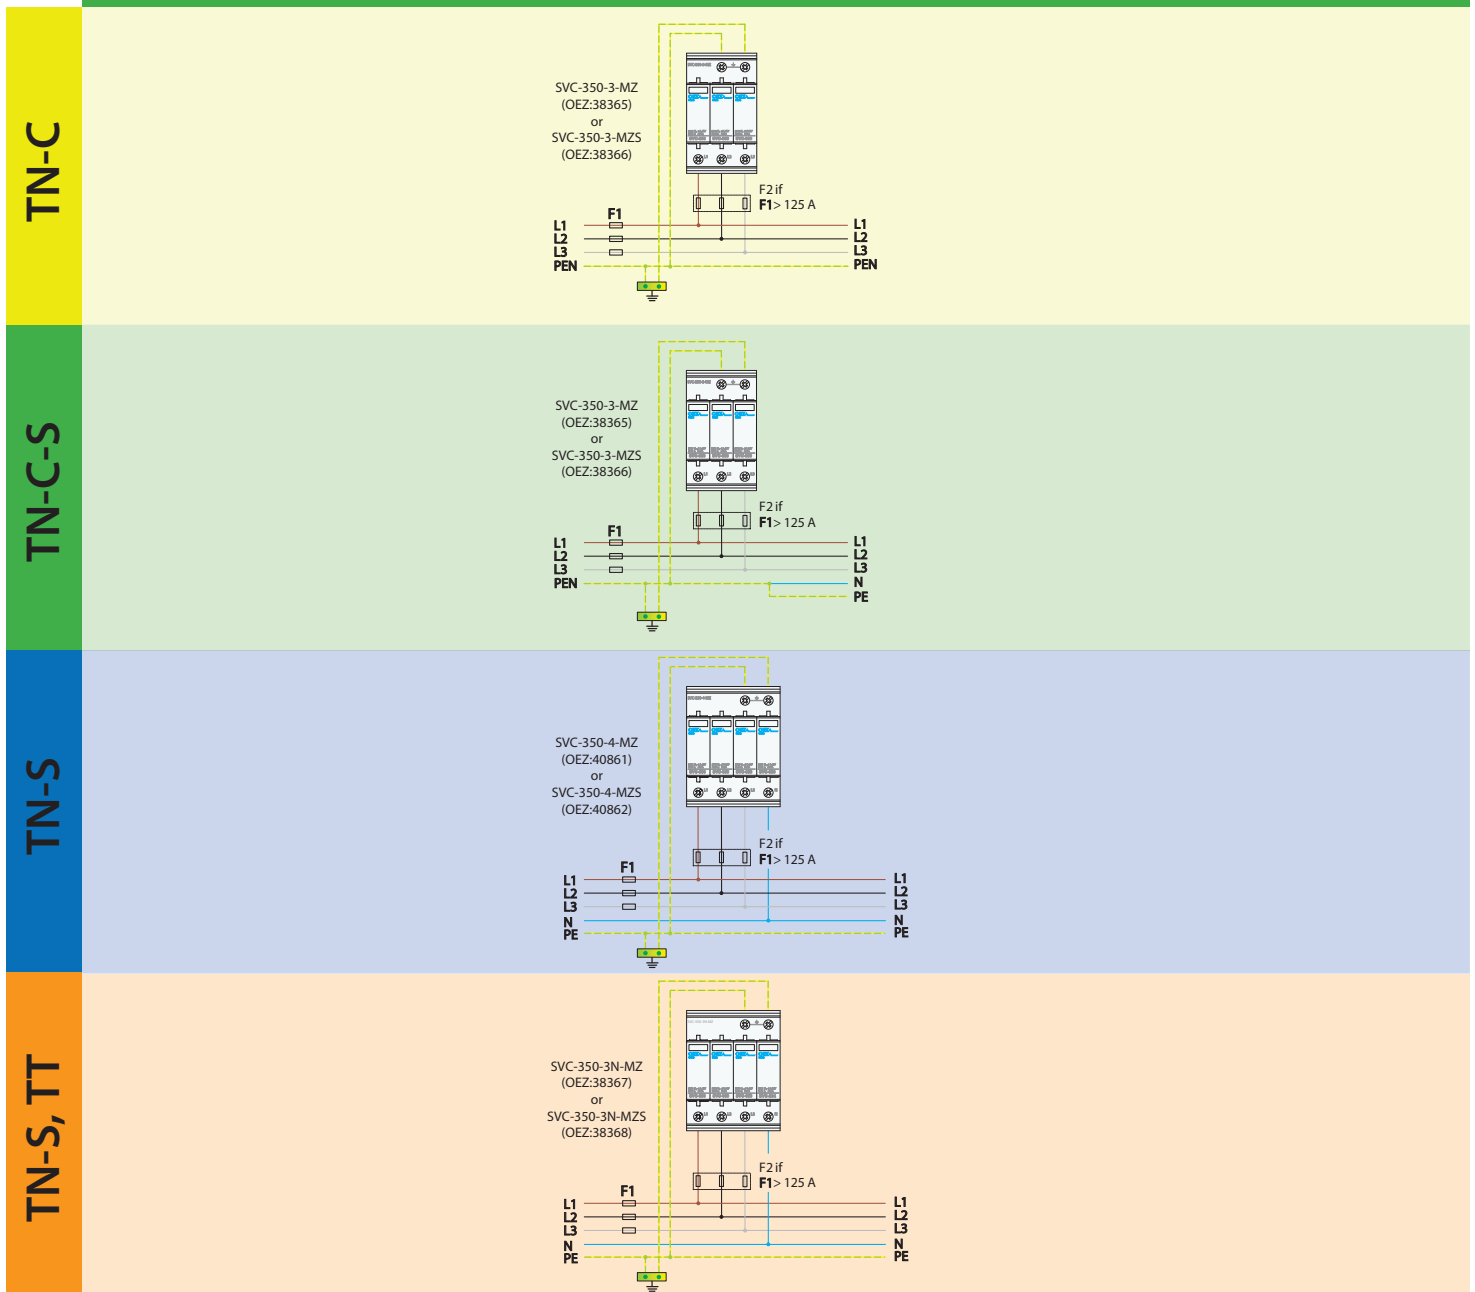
TN-C

SVC-350-3-MZ
(OEZ:38365)
or
SVC-350-3-MZS
(OEZ:38366)

F2 if
F1 > 125 A

F1
L1
L2
L3
PEN

L1
L2
L3
PEN

TN-C-S

SVC-350-3-MZ
(OEZ:38365)
or
SVC-350-3-MZS
(OEZ:38366)

F2 if
F1 > 125 A

F1
L1
L2
L3
PEN

L1
L2
L3
N
PE

TN-S

SVC-350-4-MZ
(OEZ:40861)
or
SVC-350-4-MZS
(OEZ:40862)

F2 if
F1 > 125 A

F1
L1
L2
L3
N
PE

L1
L2
L3
N
PE

TN-S, TT

SVC-350-3N-MZ
(OEZ:38367)
or
SVC-350-3N-MZS
(OEZ:38368)

F2 if
F1 > 125 A

F1
L1
L2
L3
N
PE

L1
L2
L3
N
PE